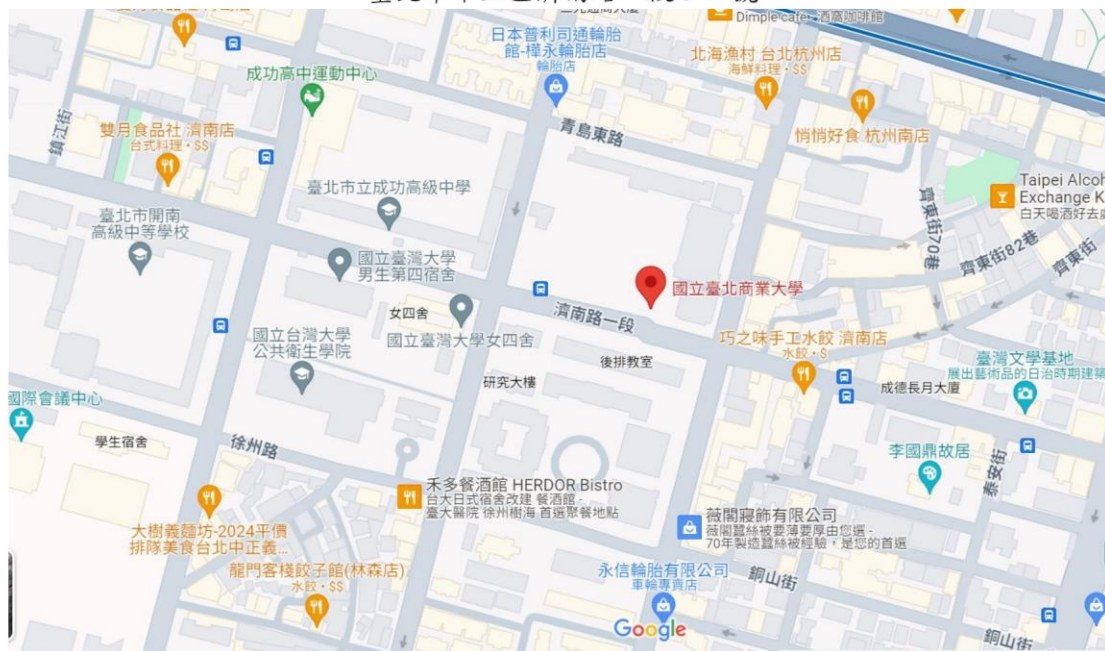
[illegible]
Dimple cafe · 酒窩咖啡館
日本普利司通輪胎館-樺永輪胎店
輪胎店
北海漁村 台北杭州店
海鮮料理 · $$
成功高中運動中心
鎮江街
雙月食品社 濟南店
台式料理 · $$
青島東路
悄悄好食 杭州南店
臺北市立成功高級中學
Taipei Alco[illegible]
Exchange K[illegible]
白天喝酒好去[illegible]
臺北市開南高級中等學校
齊東街70巷
齊東街82巷
齊東街
國立臺灣大學男生第四宿舍
國立臺北商業大學
女四舍
濟南路一段
國立台灣大學公共衛生學院
國立臺灣大學女四舍
巧之味手工水餃 濟南店
水餃 · $
後排教室
臺灣文學基地
展出藝術品的日治時期建築
研究大樓
成德長月大廈
國際會議中心
學生宿舍
徐州路
李國鼎故居
泰安街
禾多餐酒館 HERDOR Bistro
台大日式宿舍改建 餐酒館 - 臺大醫院 徐州樹海 首選聚餐地點
大樹義麵坊-2024平價排隊美食台北中正義...
薇閣寢飾有限公司
薇閣蠶絲被要薄要厚由您選 - 70年製造蠶絲被經驗，是您的首選
龍門客棧餃子館(林森店)
水餃 · $$
永信輪胎有限公司
車輪專賣店
銅山街
Google
銅山街